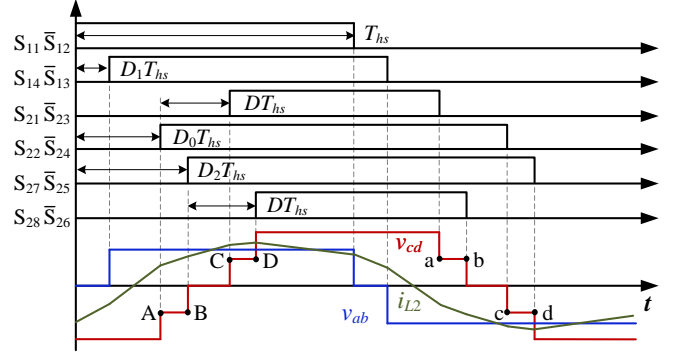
$S_{11}\,\overline{S}_{12}$
$T_{hs}$
$S_{14}\,\overline{S}_{13}$
$D_1T_{hs}$
$S_{21}\,\overline{S}_{23}$
$DT_{hs}$
$S_{22}\,\overline{S}_{24}$
$D_0T_{hs}$
$S_{27}\,\overline{S}_{25}$
$D_2T_{hs}$
$S_{28}\,\overline{S}_{26}$
$DT_{hs}$
$v_{cd}$
C D
a b
A B
$i_{L2}$
$v_{ab}$
c d
$t$